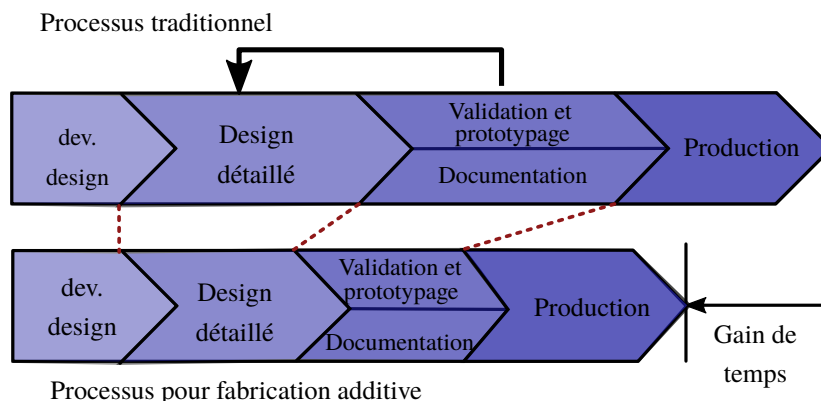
Processus traditionnel

dev. design

Design détaillé

Validation et prototypage

Documentation

Production

dev. design

Design détaillé

Validation et prototypage

Documentation

Production

Gain de temps

Processus pour fabrication additive